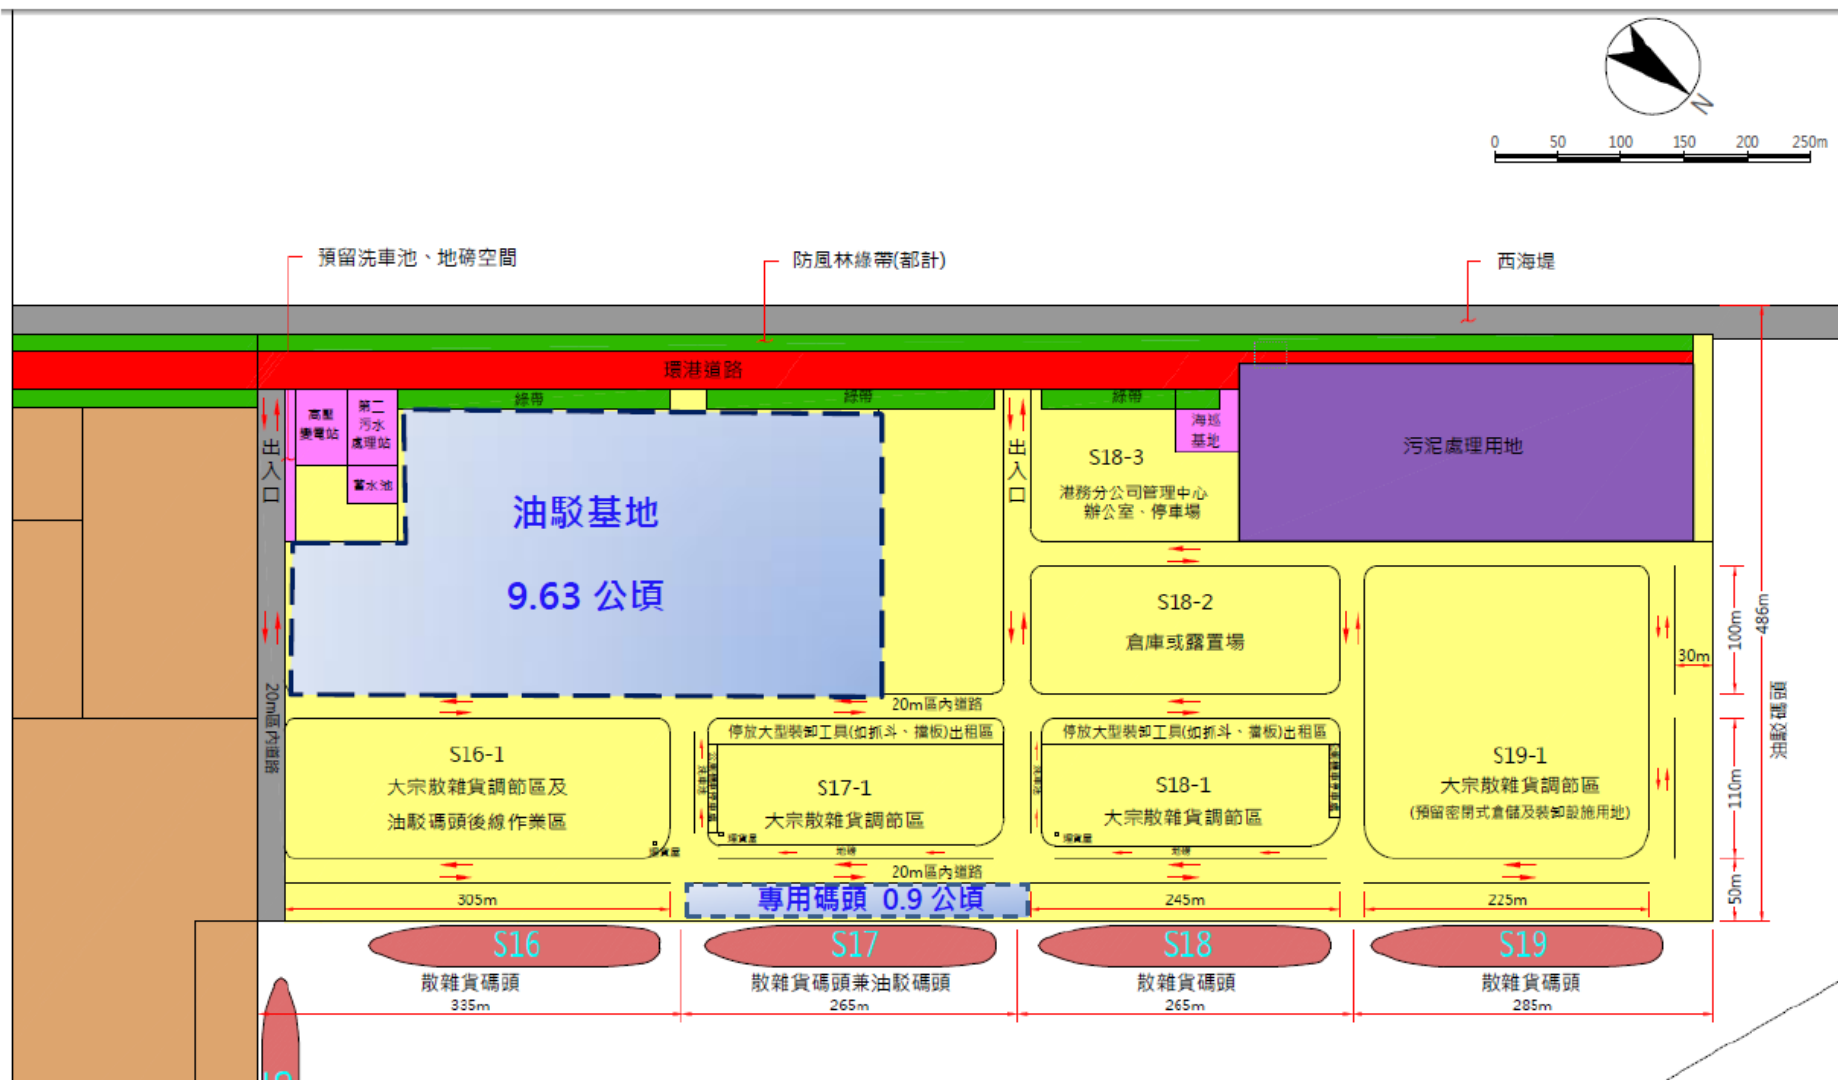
N

0 50 100 150 200 250m

預留洗車池、地磅空間

防風林綠帶(部計)

西海堤

環港道路

綠帶

綠帶

綠帶

高壓變電站

第二污水處理站

蓄水池

海巡基地

出入口

出入口

油駁基地

9.63 公頃

S18-3

港務分公司管理中心
辦公室、停車場

污泥處理用地

S18-2

倉庫或露置場

30m

100m

486m

油駁碼頭

20m區內道路

20m區內道路

停放大型裝卸工具(如抓斗、擋板)出租區

停放大型裝卸工具(如抓斗、擋板)出租區

S16-1
大宗散雜貨調節區及
油駁碼頭後線作業區

S17-1
大宗散雜貨調節區

S18-1
大宗散雜貨調節區

S19-1
大宗散雜貨調節區
(預留密閉式倉儲及裝卸設施用地)

110m

20m區內道路

305m

專用碼頭 0.9 公頃

245m

225m

50m

S16
散雜貨碼頭
335m

S17
散雜貨碼頭兼油駁碼頭
265m

S18
散雜貨碼頭
265m

S19
散雜貨碼頭
285m